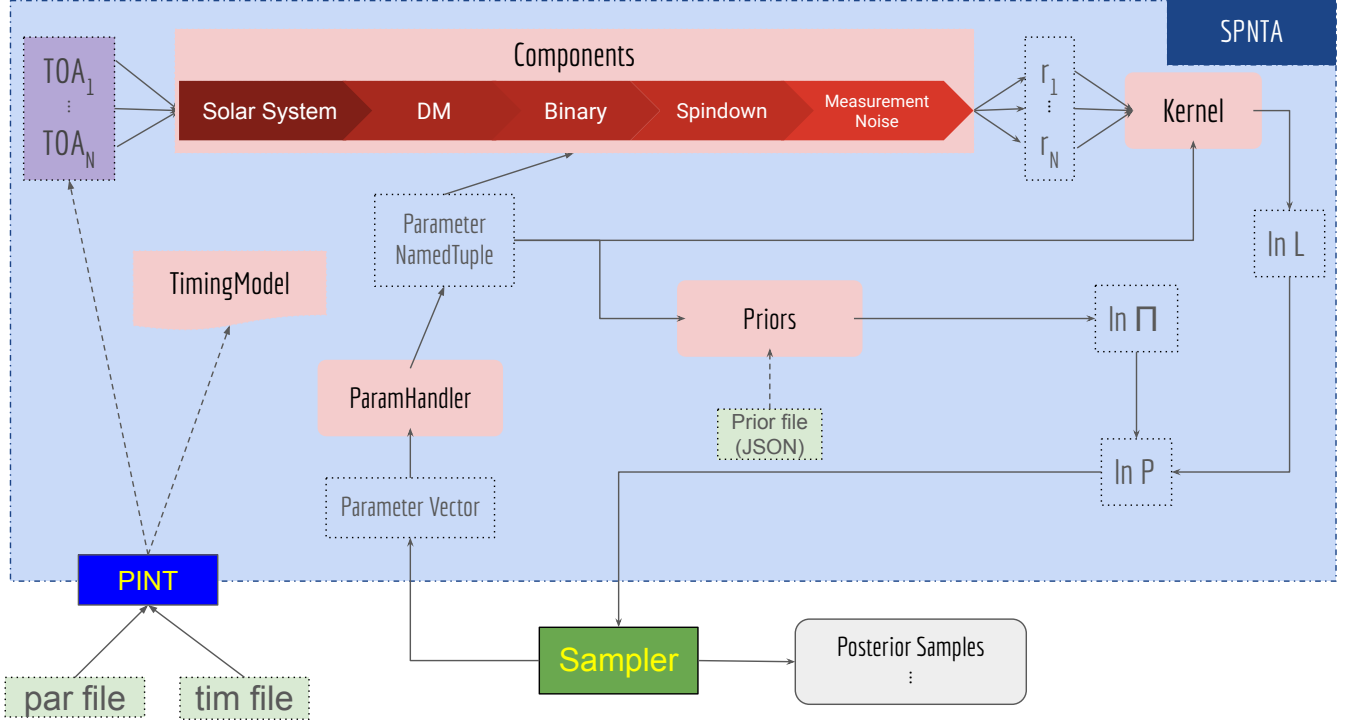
SPNTA

$TOA_1$
⋮
$TOA_N$

Components

Solar System

DM

Binary

Spindown

Measurement Noise

$r_1$
⋮
$r_N$

Kernel

Parameter NamedTuple

TimingModel

ln L

Priors

ln Π

ParamHandler

Prior file (JSON)

ln P

Parameter Vector

PINT

Sampler

Posterior Samples
⋮

par file

tim file